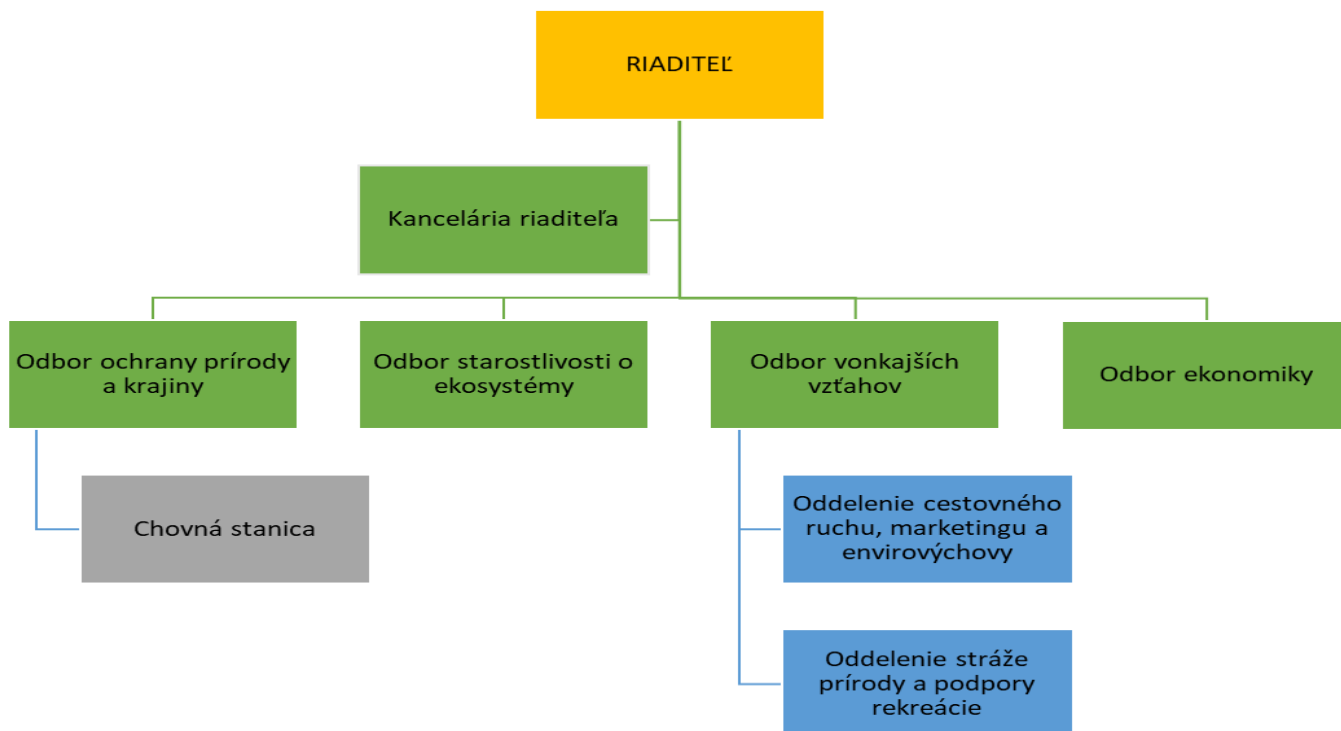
RIADITEĽ

Kancelária riaditeľa

Odbor ochrany prírody a krajiny

Odbor starostlivosti o ekosystémy

Odbor vonkajších vzťahov

Odbor ekonomiky

Chovná stanica

Oddelenie cestovného ruchu, marketingu a envirovýchovy

Oddelenie stráže prírody a podpory rekreácie